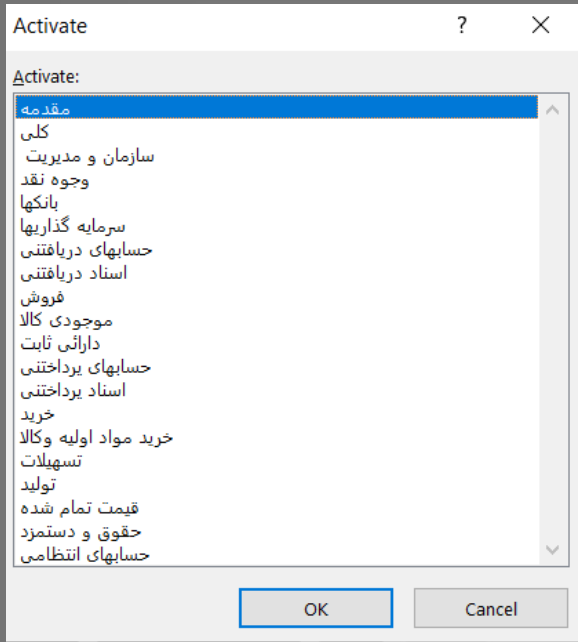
Activate

?

Activate:

مقدمه
کلی
سازمان و مدیریت
وجوه نقد
بانکها
سرمایه گذاریها
حسابهای دریافتنی
اسناد دریافتنی
فروش
موجودی کالا
دارائی ثابت
حسابهای پرداختنی
اسناد پرداختنی
خرید
خرید مواد اولیه وکالا
تسهیلات
تولید
قیمت تمام شده
حقوق و دستمزد
حسابهای انتظامی

OK

Cancel